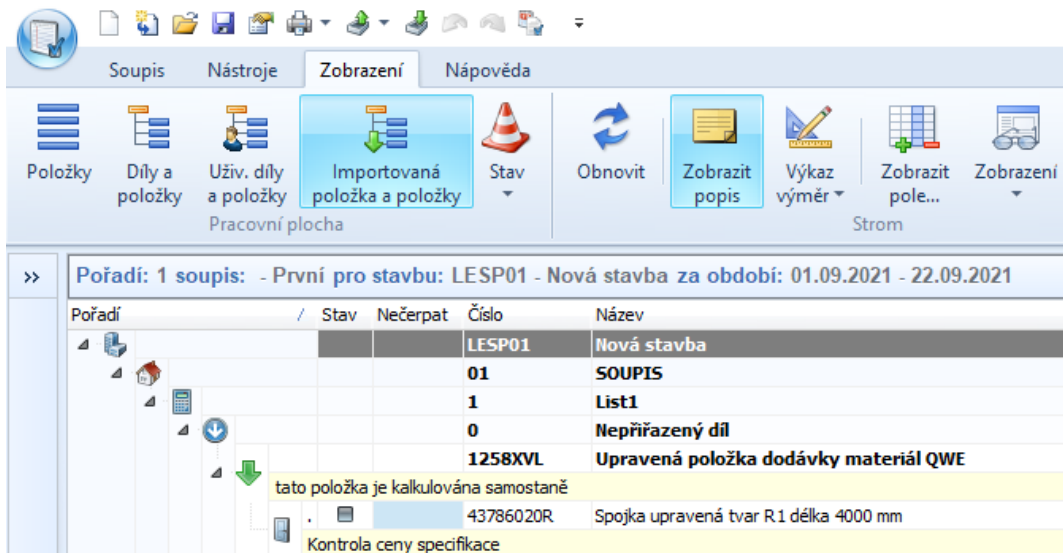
Soupis | Nástroje | Zobrazení | Nápověda

Položky | Díly a položky | Uživ. díly a položky | Importovaná položka a položky | Stav
Pracovní plocha

Obnovit | Zobrazit popis | Výkaz výměr | Zobrazit pole... | Zobrazení
Strom

»

Pořadí: 1 soupis: - První pro stavbu: LESP01 - Nová stavba za období: 01.09.2021 - 22.09.2021

| Pořadí | Stav | Nečerpat | Číslo | Název |
|---|---|---|---|---|
| | | | LESP01 | Nová stavba |
| | | | 01 | SOUPIS |
| | | | 1 | List1 |
| | | | 0 | Nepřiřazený díl |
| | | | 1258XVL | Upravená položka dodávky materiál QWE |

tato položka je kalkulována samostaně

| . | | | 43786020R | Spojka upravená tvar R1 délka 4000 mm |
|---|---|---|---|---|

Kontrola ceny specifikace